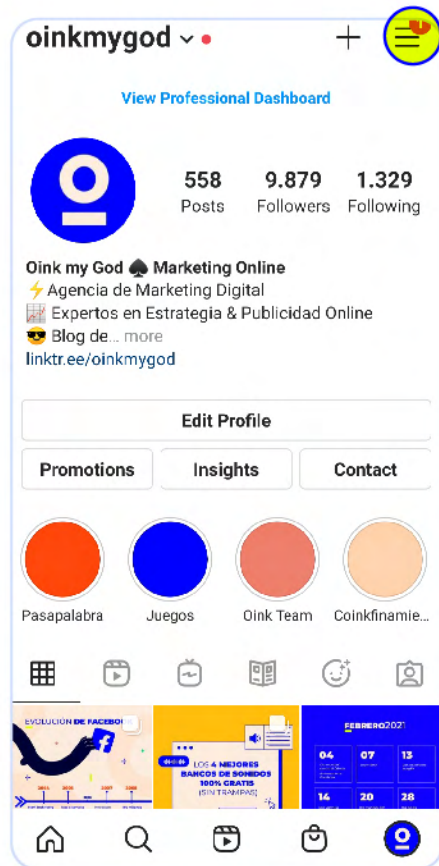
oinkmygod

View Professional Dashboard

558 Posts
9.879 Followers
1.329 Following

Oink my God ♠ Marketing Online
⚡Agencia de Marketing Digital
📈 Expertos en Estrategia & Publicidad Online
😎 Blog de... more
linktr.ee/oinkmygod

Edit Profile

Promotions
Insights
Contact

Pasapalabra
Juegos
Oink Team
Coinkfinamie...

EVOLUCIÓN DE FACEBOOK

LOS 4 MEJORES BANCOS DE SONIDOS 100% GRATIS [SIN TRAMPAS]

FEBRERO 2021
04
07
13
14
20
28